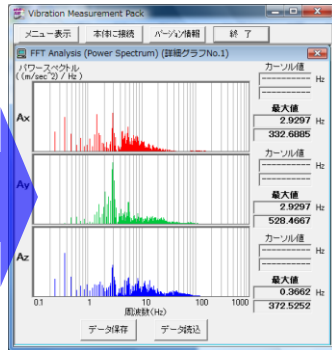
Vibration Measurement Pack

メニュー表示 本体に接続 バージョン情報 終了

FFT Analysis (Power Spectrum) (詳細グラフNo.1)

パワースペクトル
$((m/sec^2)^2 / Hz)$

Ax

Ay

Az

カーソル値
------------ Hz
------------
最大値
2.9297 Hz
332.6885

カーソル値
------------ Hz
------------
最大値
2.9297 Hz
528.4667

カーソル値
------------ Hz
------------
最大値
0.3662 Hz
372.5252

0.1 1 10 100 1000
周波数(Hz)

データ保存 データ読込